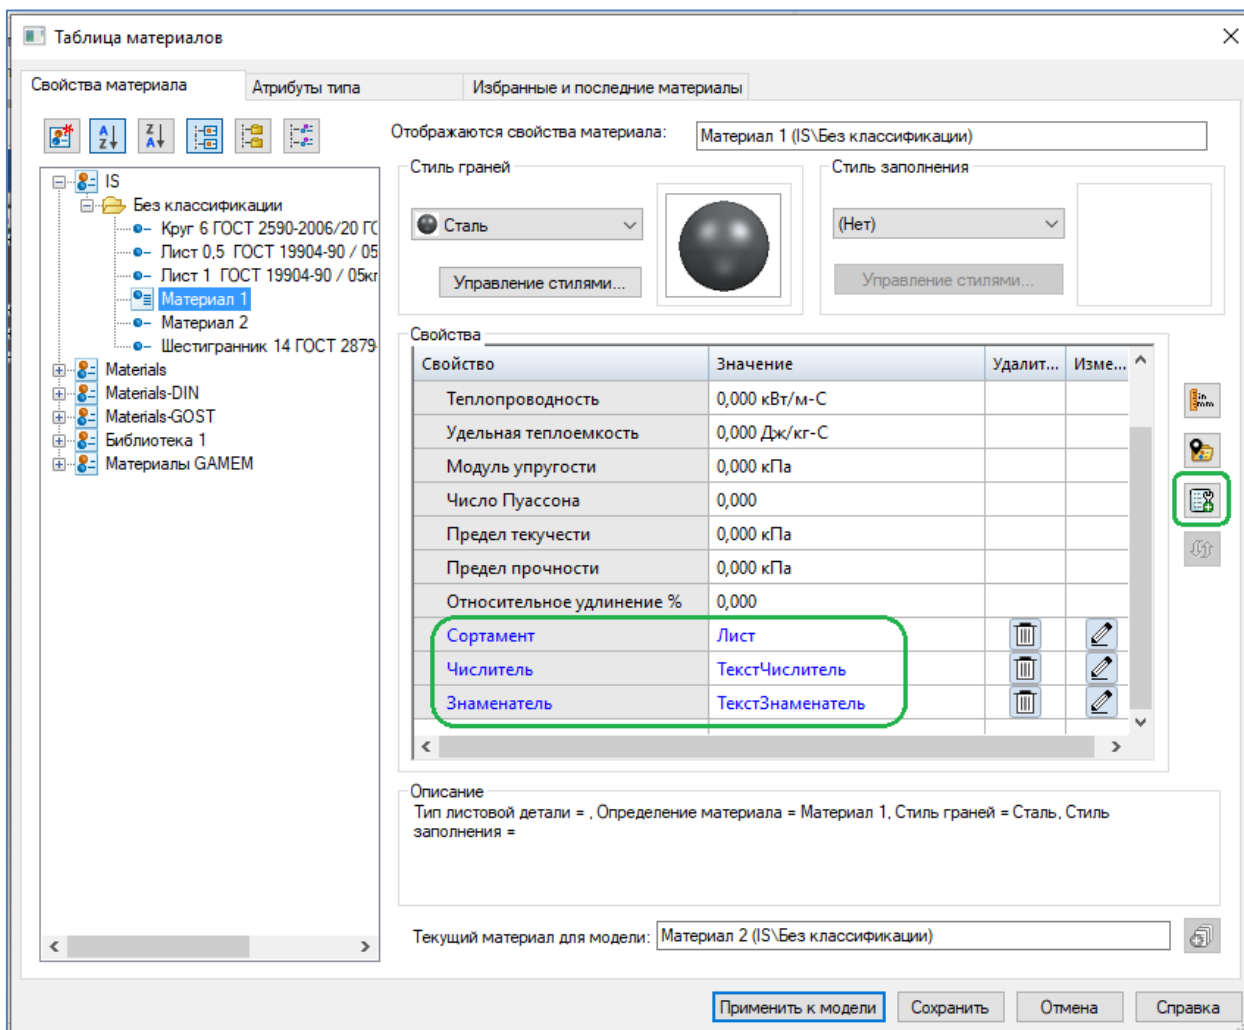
Таблица материалов

Свойства материала | Атрибуты типа | Избранные и последние материалы

IS
Без классификации
Круг 6 ГОСТ 2590-2006/20 ГС
Лист 0,5 ГОСТ 19904-90 / 05
Лист 1 ГОСТ 19904-90 / 05кг
Материал 1
Материал 2
Шестигранник 14 ГОСТ 2879
Materials
Materials-DIN
Materials-GOST
Библиотека 1
Материалы GAMEM

Отображаются свойства материала: Материал 1 (IS\Без классификации)

Стиль граней
Сталь
Управление стилями...

Стиль заполнения
(Нет)
Управление стилями...

Свойства

| Свойство | Значение | Удалит... | Изме... |
|---|---|---|---|
| Теплопроводность | 0,000 кВт/м-С | | |
| Удельная теплоемкость | 0,000 Дж/кг-С | | |
| Модуль упругости | 0,000 кПа | | |
| Число Пуассона | 0,000 | | |
| Предел текучести | 0,000 кПа | | |
| Предел прочности | 0,000 кПа | | |
| Относительное удлинение % | 0,000 | | |
| Сортамент | Лист | | |
| Числитель | ТекстЧислитель | | |
| Знаменатель | ТекстЗнаменатель | | |

Описание
Тип листовой детали = , Определение материала = Материал 1, Стиль граней = Сталь, Стиль заполнения =

Текущий материал для модели: Материал 2 (IS\Без классификации)

Применить к модели | Сохранить | Отмена | Справка